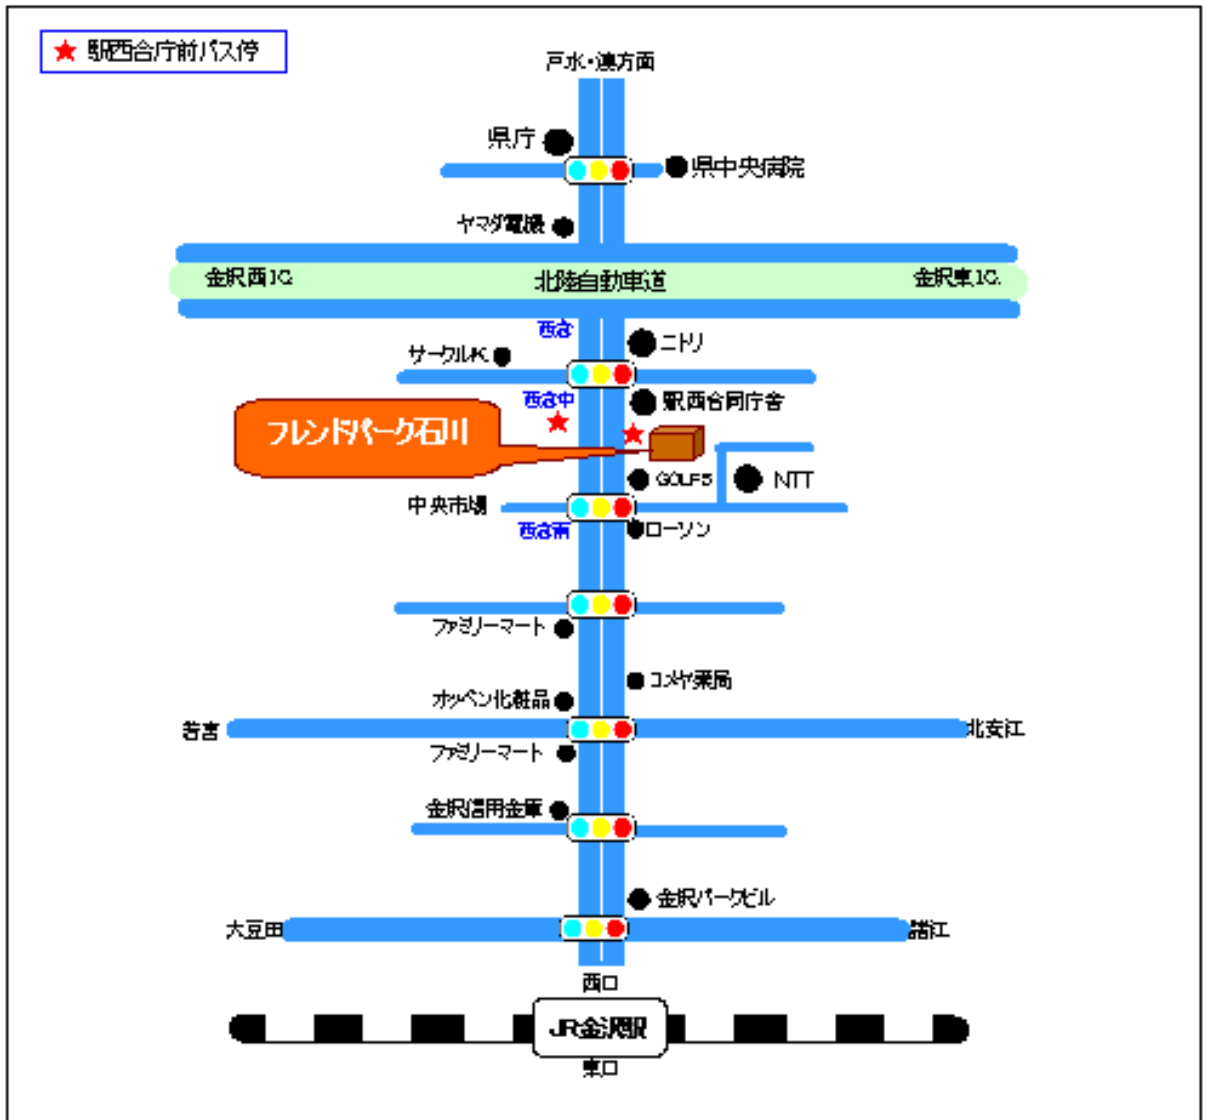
★ 駅西合庁前バス停

戸水・津方面

県庁

県中央病院

ヤマダ電機

金沢西IC

北陸自動車道

金沢東IC

西念

ニトリ

サークルK

西念中

駅西合同庁舎

フレンドパーク石川

GOLF5

NTT

中央市場

西念南

ローソン

ファミリーマート

コメヤ薬局

オッペン化粧品

若宮

北安江

ファミリーマート

金沢信用金庫

金沢パークビル

大豆田

諸江

西口

JR金沢駅

東口